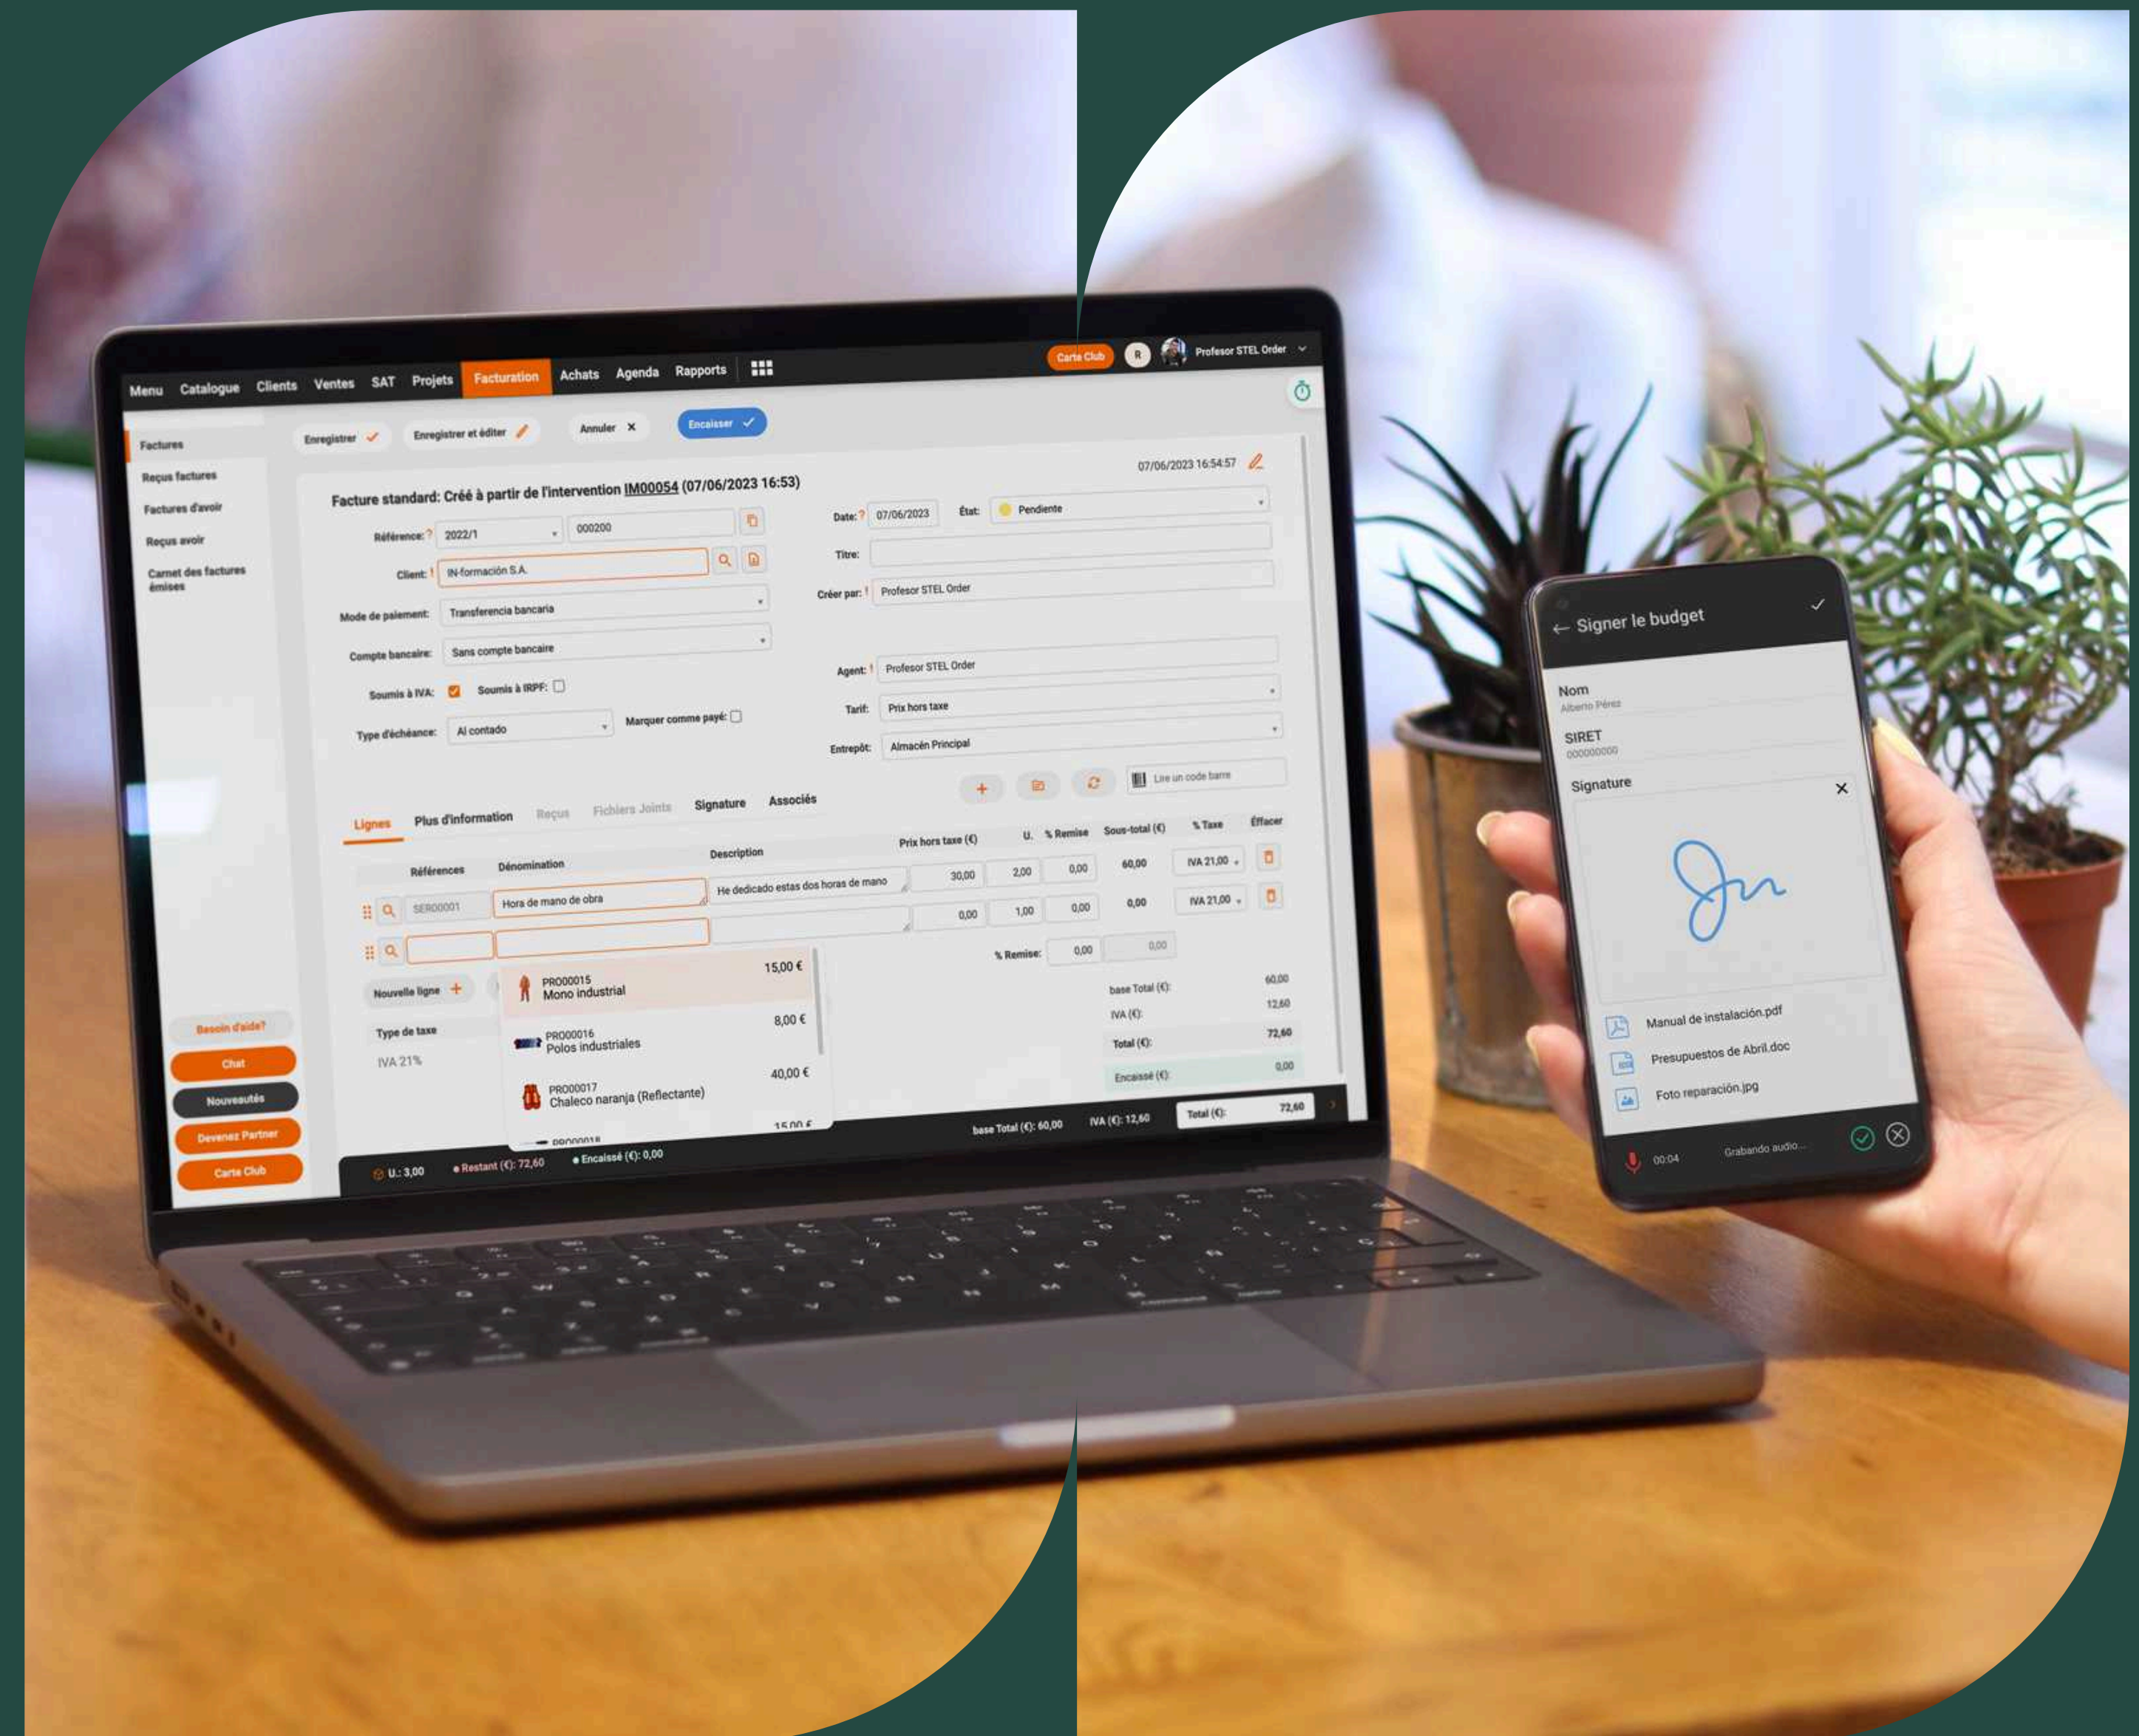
Menu Catalogue Clients Ventes SAT Projets Facturation Achats Agenda Rapports

Carte Club R Profesor STEL Order

Factures
Reçus factures
Factures d'avoir
Reçus avoir
Carnet des factures émises

Enregistrer ✓ Enregistrer et éditer Annuler ✕ Encaisser ✓

07/06/2023 16:54:57

Facture standard: Créé à partir de l'intervention IM00054 (07/06/2023 16:53)

Référence: 2022/1 000200
Client: IN-formación S.A.
Mode de paiement: Transferencia bancaria
Compte bancaire: Sans compte bancaire
Soumis à IVA: Soumis à IRPF:
Type d'échéance: Al contado Marquer comme payé:

Date: 07/06/2023 État: Pendiente
Titre:
Créer par: Profesor STEL Order
Agent: Profesor STEL Order
Tarif: Prix hors taxe
Entrepôt: Almacén Principal
Lire un code barre

Lignes Plus d'information Reçus Fichiers Joints Signature Associés

| Références | Dénomination | Description | Prix hors taxe (€) | U. | % Remise | Sous-total (€) | % Taxe | Effacer |
|---|---|---|---|---|---|---|---|---|
| SER00001 | Hora de mano de obra | He dedicado estas dos horas de mano | 30,00 | 2,00 | 0,00 | 60,00 | IVA 21,00 | |
| | | | 0,00 | 1,00 | 0,00 | 0,00 | IVA 21,00 | |

PRO00015 Mono industrial 15,00 €
PRO00016 Polos industriales 8,00 €
PRO00017 Chaleco naranja (Reflectante) 40,00 €
PRO00018 15,00 €

Nouvelle ligne +
Type de taxe
IVA 21%

% Remise: 0,00 0,00
base Total (€): 60,00
IVA (€): 12,60
Total (€): 72,60
Encaissé (€): 0,00

Besoin d'aide?
Chat
Nouveautés
Devenez Partner
Carte Club

U.: 3,00 Restant (€): 72,60 Encaissé (€): 0,00 base Total (€): 60,00 IVA (€): 12,60 Total (€): 72,60

Signer le budget
Nom
Alberto Pérez
SIRET
000000000
Signature
Manual de instalación.pdf
Presupuestos de Abril.doc
Foto reparación.jpg
00:04 Grabando audio...